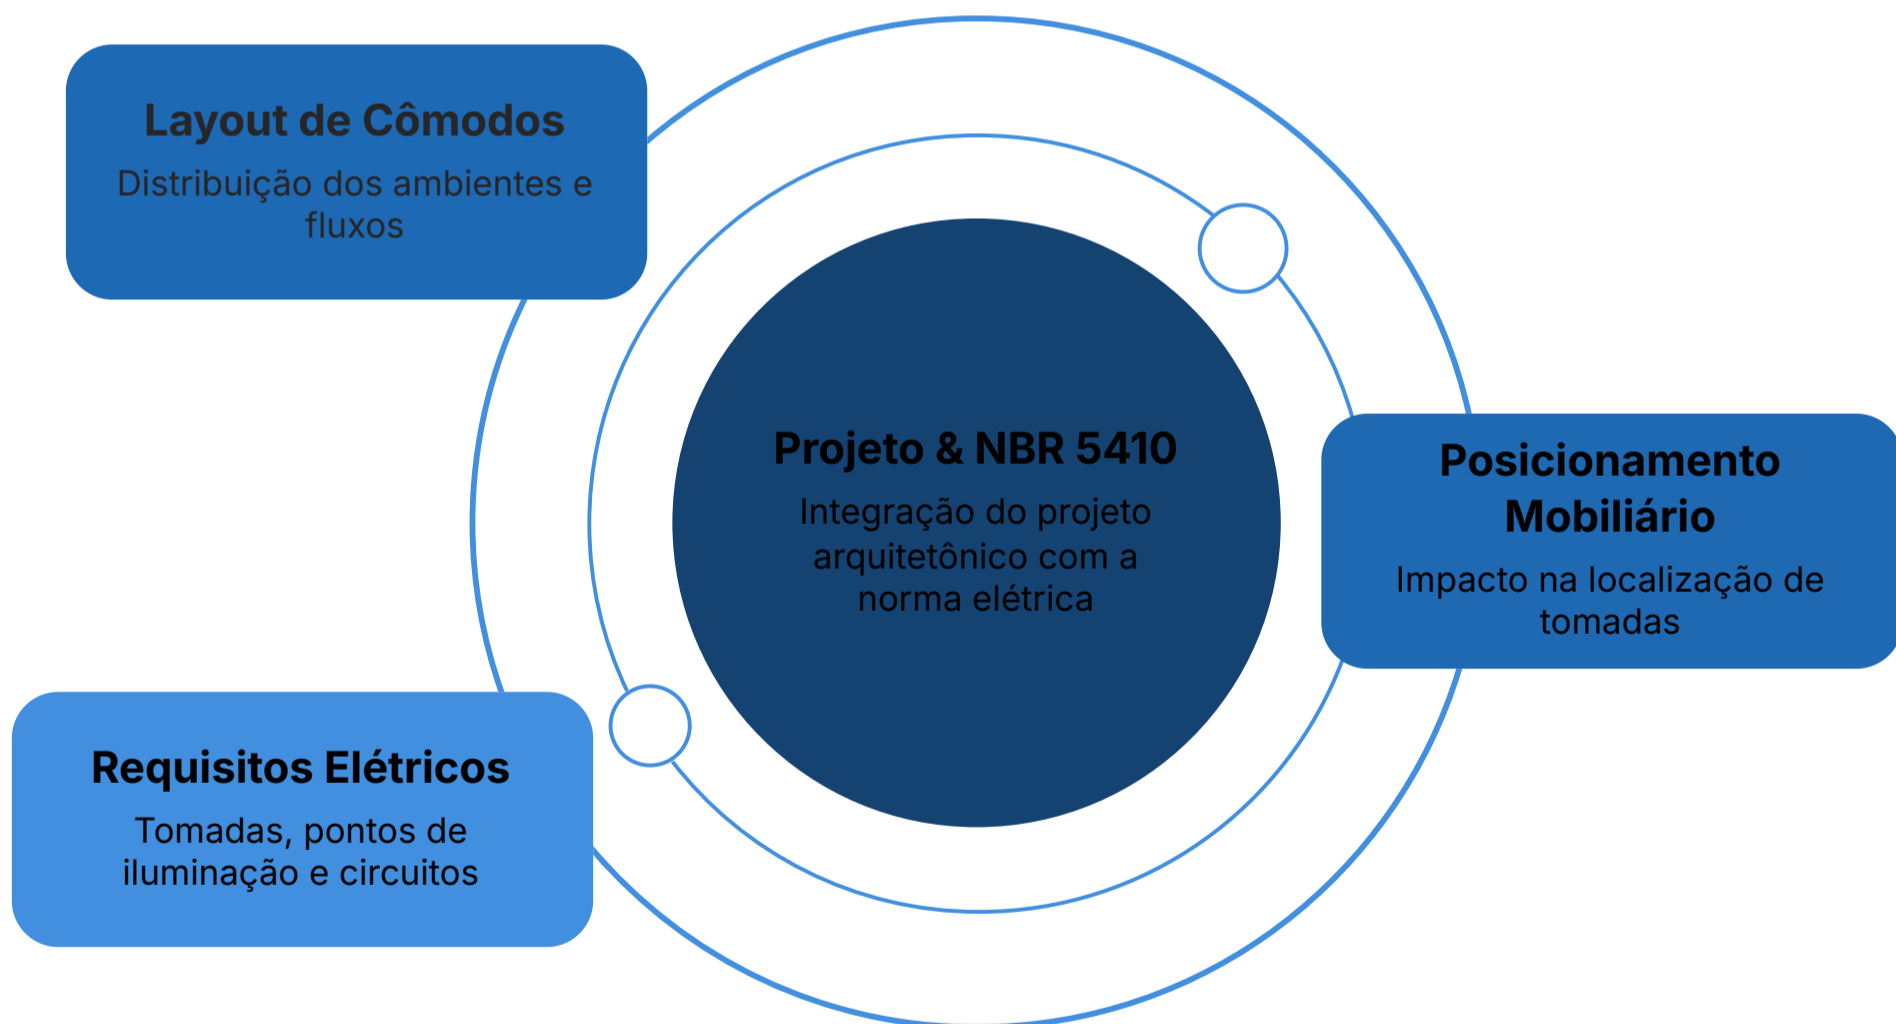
Layout de Cômodos
Distribuição dos ambientes e fluxos

Projeto & NBR 5410
Integração do projeto arquitetônico com a norma elétrica

Posicionamento Mobiliário
Impacto na localização de tomadas

Requisitos Elétricos
Tomadas, pontos de iluminação e circuitos